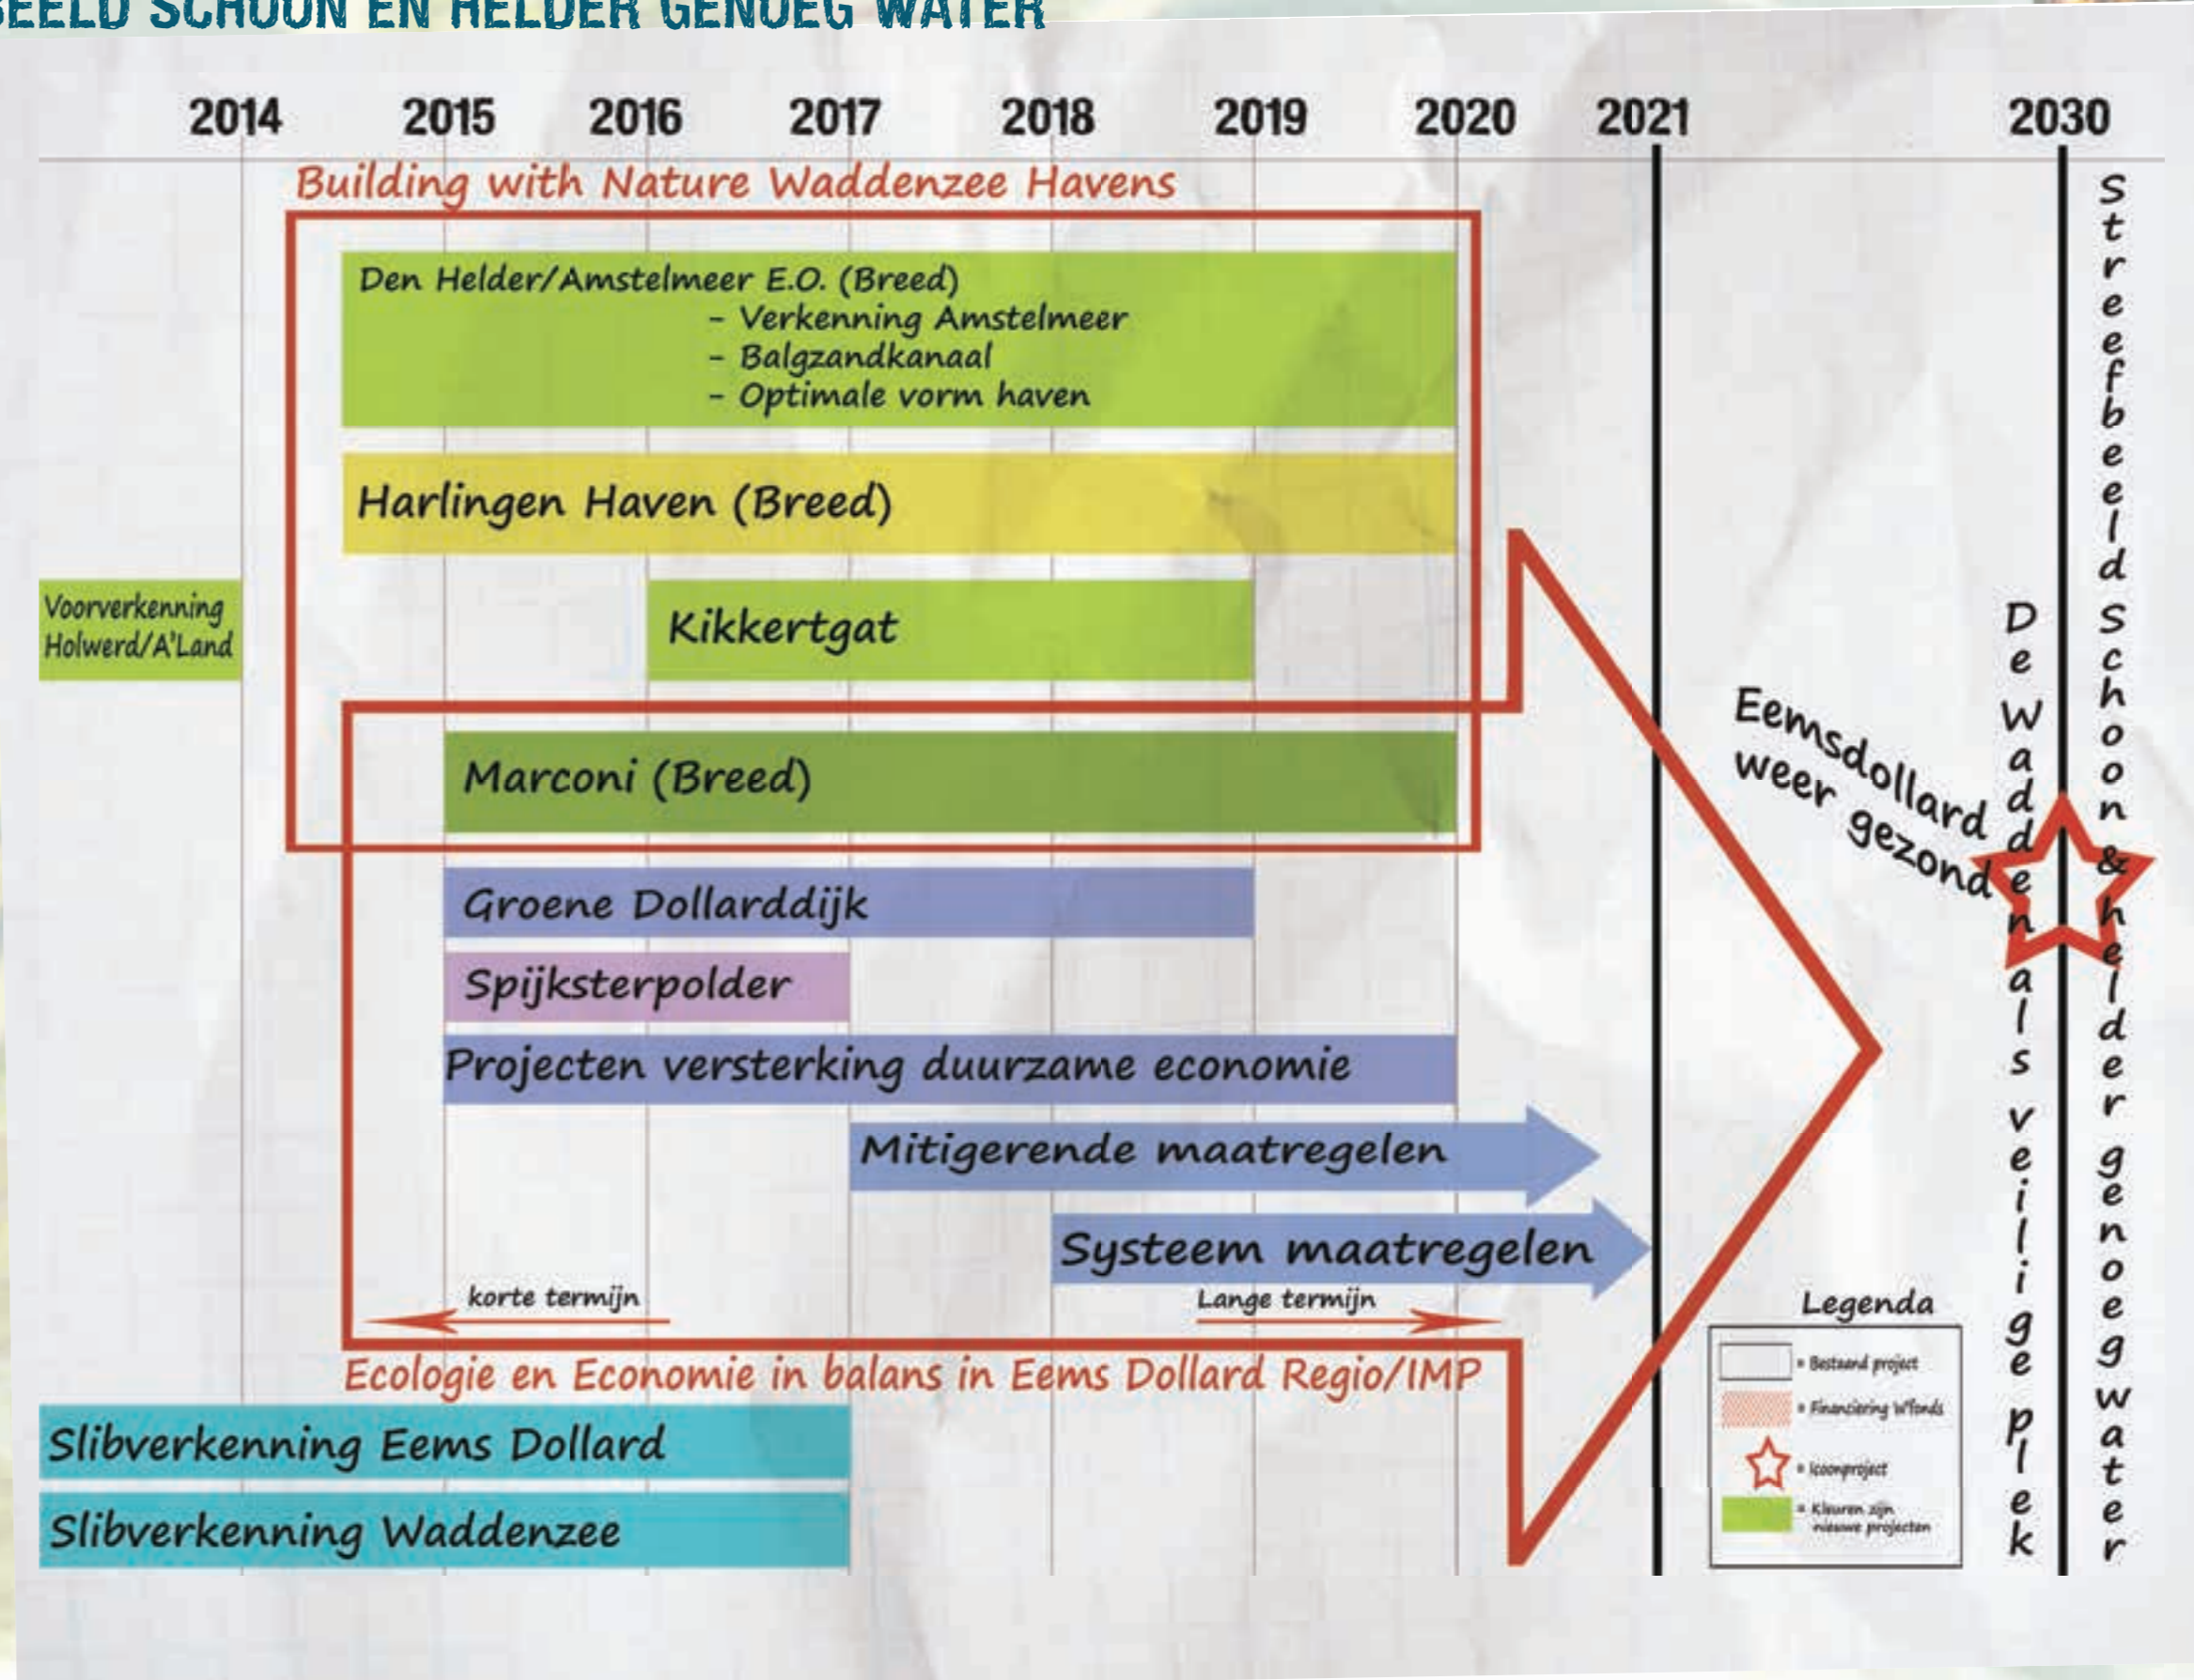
BEELD SCHOON EN HELDER GENOEG WATER

2014 2015 2016 2017 2018 2019 2020 2021 2030

Building with Nature Waddenzee Havens

Den Helder/Amstelmeer E.O. (Breed)
- Verkenning Amstelmeer
- Balgzandkanaal
- Optimale vorm haven

Harlingen Haven (Breed)

Voorverkenning Holwerd/A'Land

Kikkertgat

Marconi (Breed)

Groene Dollarddijk

Spijksterpolder

Projecten versterking duurzame economie

Mitigerende maatregelen

Systeem maatregelen

korte termijn

Lange termijn

Ecologie en Economie in balans in Eems Dollard Regio/IMP

Slibverkenning Eems Dollard

Slibverkenning Waddenzee

Eemsdollard weer gezond

De Wadden als veilige plek

Streefbeeld Schoon & helder genoeg water

Legenda
• Bestaand project
• Financiering Wfonds
• Icoonproject
• Kleuren zijn nieuwe projecten